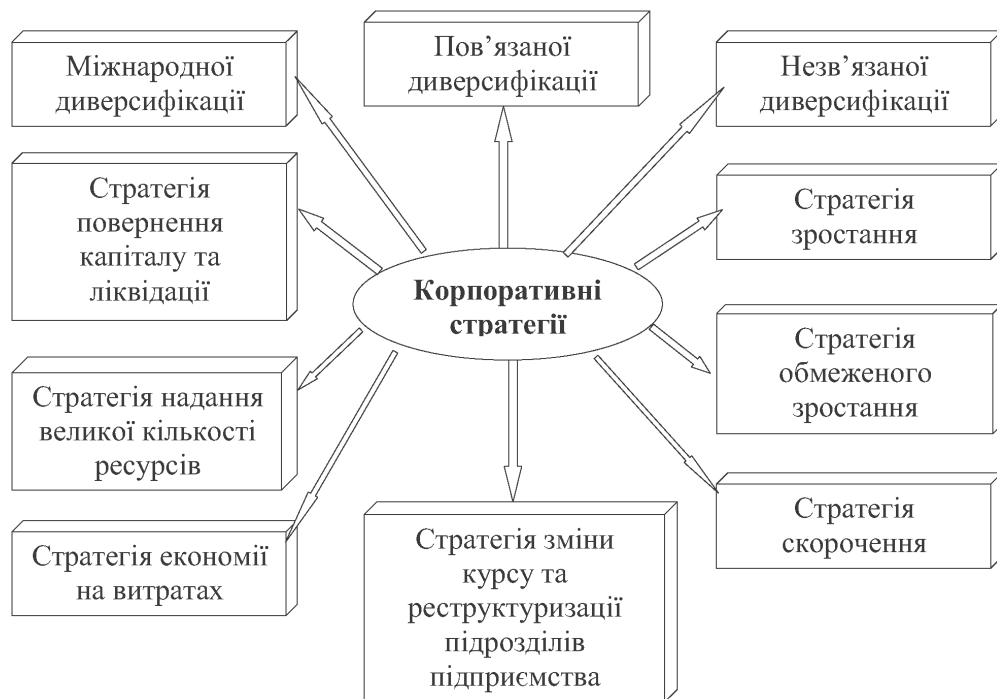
Міжнародної диверсифікації

Пов’язаної диверсифікації

Незв’язаної диверсифікації

Стратегія повернення капіталу та ліквідації

Стратегія зростання

Корпоративні стратегії

Стратегія обмеженого зростання

Стратегія надання великої кількості ресурсів

Стратегія скорочення

Стратегія економії на витратах

Стратегія зміни курсу та реструктуризації підрозділів підприємства